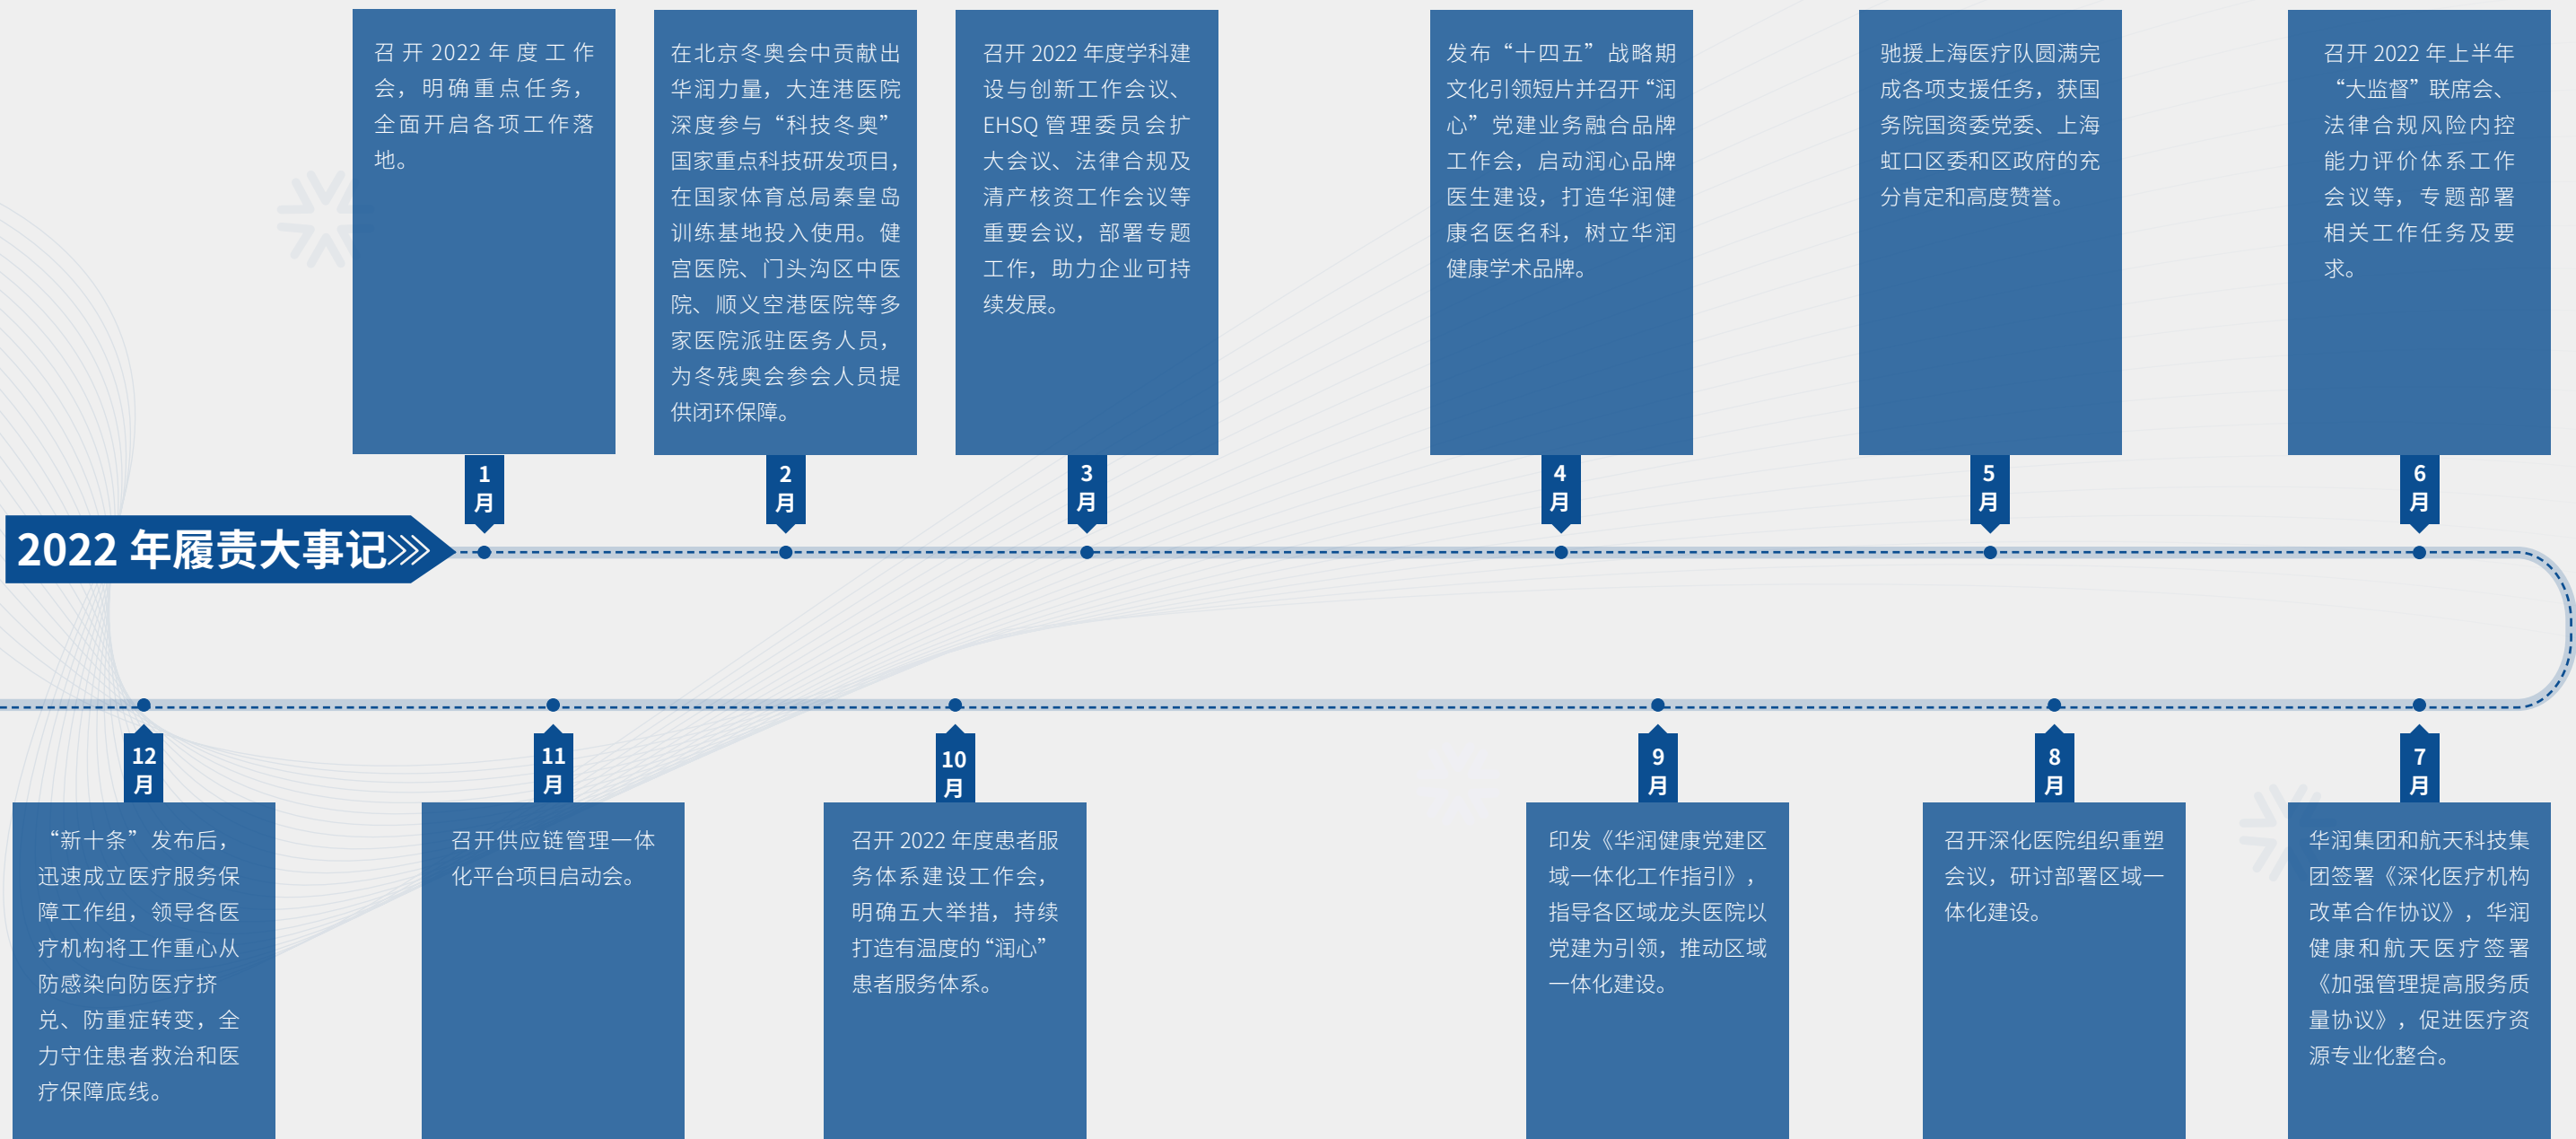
2022 年履责大事记

1 月
召开 2022 年度工作会，明确重点任务，全面开启各项工作落地。

2 月
在北京冬奥会中贡献出华润力量，大连港医院深度参与“科技冬奥”国家重点科技研发项目，在国家体育总局秦皇岛训练基地投入使用。健宫医院、门头沟区中医院、顺义空港医院等多家医院派驻医务人员，为冬残奥会参会人员提供闭环保障。

3 月
召开 2022 年度学科建设与创新工作会议、EHSQ 管理委员会扩大会议、法律合规及清产核资工作会议等重要会议，部署专题工作，助力企业可持续发展。

4 月
发布“十四五”战略期文化引领短片并召开“润心”党建业务融合品牌工作会，启动润心品牌医生建设，打造华润健康名医名科，树立华润健康学术品牌。

5 月
驰援上海医疗队圆满完成各项支援任务，获国务院国资委党委、上海虹口区委和区政府的充分肯定和高度赞誉。

6 月
召开 2022 年上半年“大监督”联席会、法律合规风险内控能力评价体系工作会议等，专题部署相关工作任务及要求。

7 月
华润集团和航天科技集团签署《深化医疗机构改革合作协议》，华润健康和航天医疗签署《加强管理提高服务质量协议》，促进医疗资源专业化整合。

8 月
召开深化医院组织重塑会议，研讨部署区域一体化建设。

9 月
印发《华润健康党建区域一体化工作指引》，指导各区域龙头医院以党建为引领，推动区域一体化建设。

10 月
召开 2022 年度患者服务体系建设工作会，明确五大举措，持续打造有温度的“润心”患者服务体系。

11 月
召开供应链管理一体化平台项目启动会。

12 月
“新十条”发布后，迅速成立医疗服务保障工作组，领导各医疗机构将工作重心从防感染向防医疗挤兑、防重症转变，全力守住患者救治和医疗保障底线。